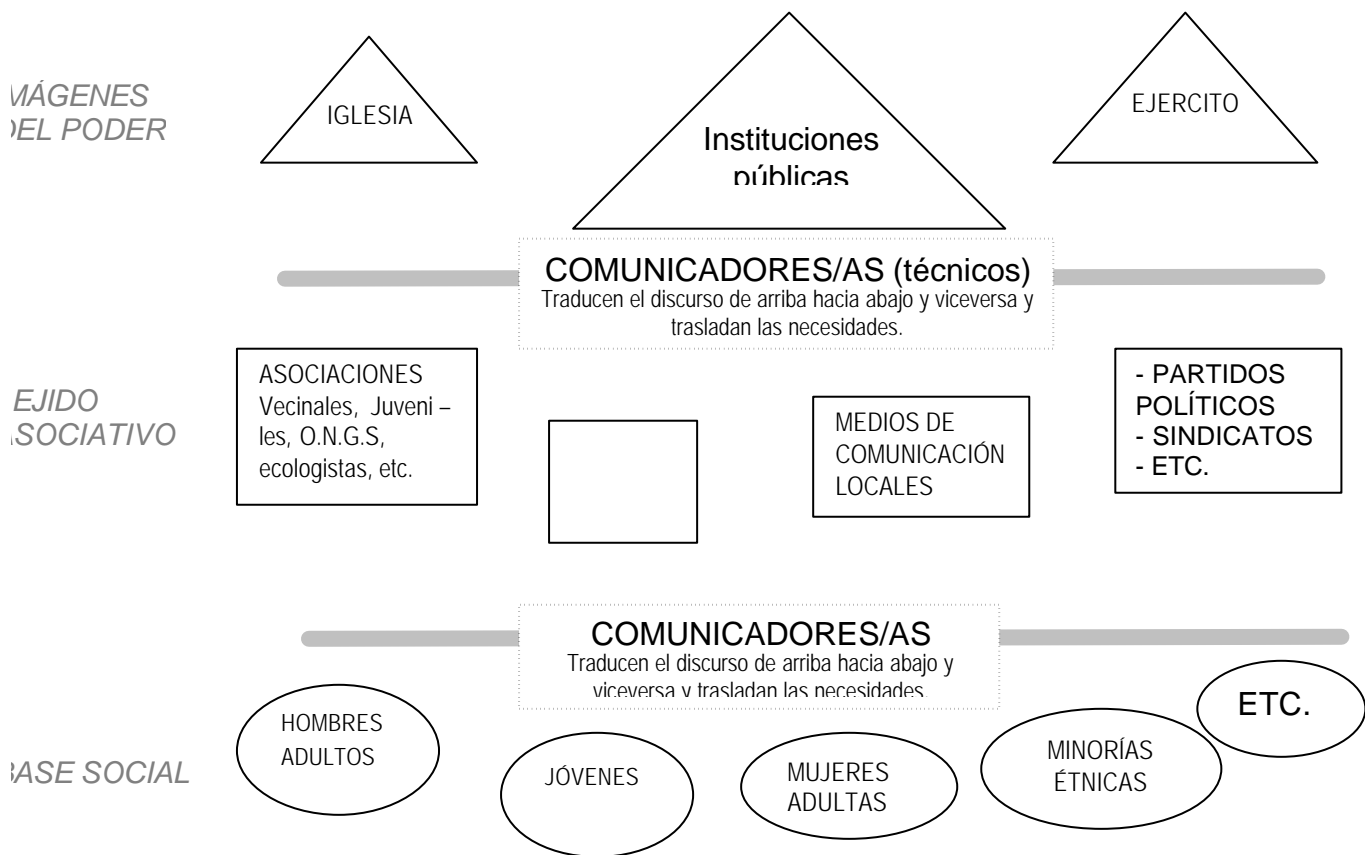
MÁGENES DEL PODER

IGLESIA

Instituciones públicas

EJERCITO

COMUNICADORES/AS (técnicos)
Traducen el discurso de arriba hacia abajo y viceversa y trasladan las necesidades.

EJIDO ASOCIATIVO

ASOCIACIONES Vecinales, Juveniles, O.N.G.S, ecologistas, etc.

MEDIOS DE COMUNICACIÓN LOCALES

- PARTIDOS POLÍTICOS
- SINDICATOS
- ETC.

COMUNICADORES/AS
Traducen el discurso de arriba hacia abajo y viceversa y trasladan las necesidades.

BASE SOCIAL

HOMBRES ADULTOS

JÓVENES

MUJERES ADULTAS

MINORÍAS ÉTNICAS

ETC.